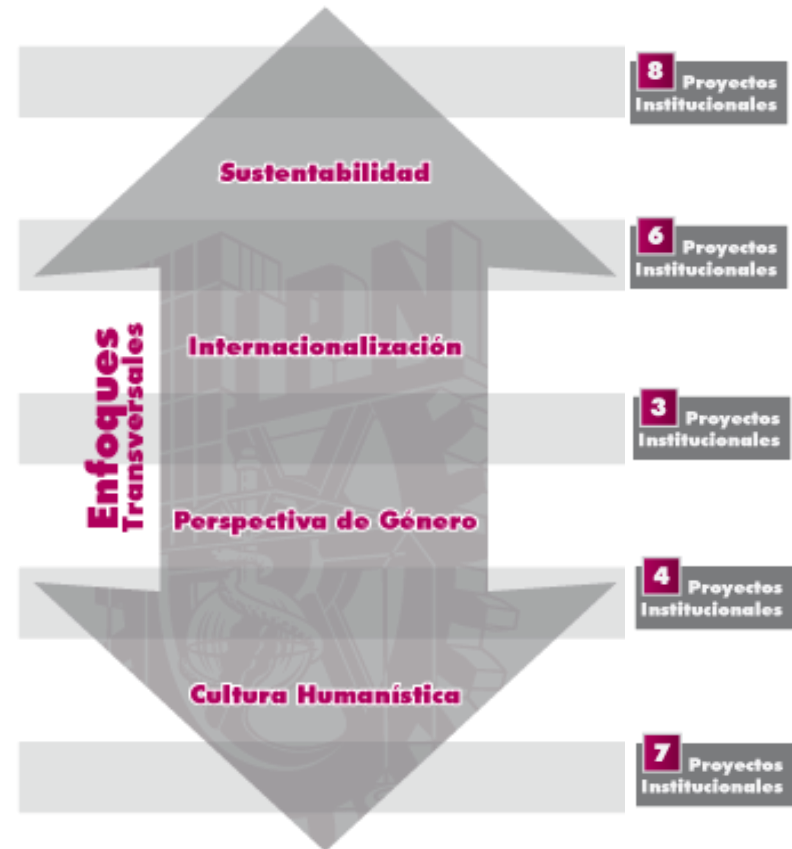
8 Proyectos Institucionales

Sustentabilidad

6 Proyectos Institucionales

Enfoques Transversales

Internacionalización

3 Proyectos Institucionales

Perspectiva de Género

4 Proyectos Institucionales

Cultura Humanística

7 Proyectos Institucionales